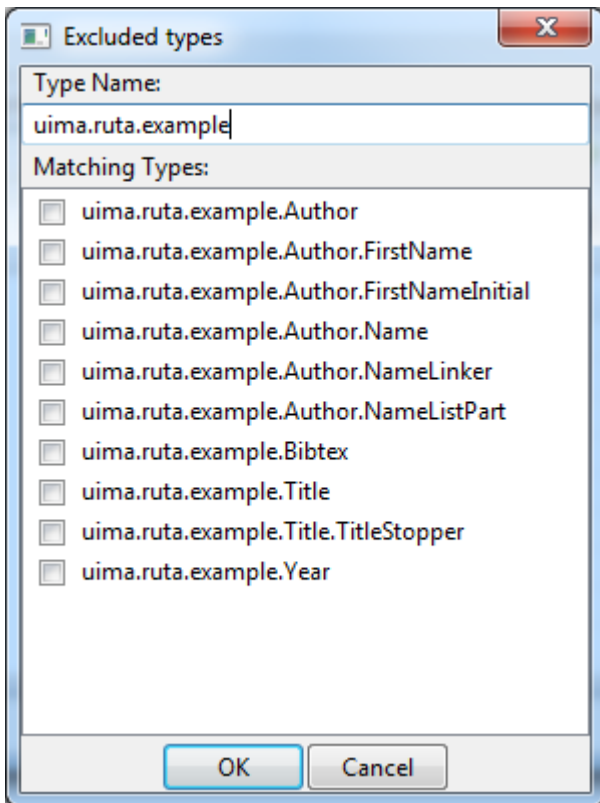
Excluded types

Type Name:

uima.ruta.example

Matching Types:

uima.ruta.example.Author
uima.ruta.example.Author.FirstName
uima.ruta.example.Author.FirstNameInitial
uima.ruta.example.Author.Name
uima.ruta.example.Author.NameLinker
uima.ruta.example.Author.NameListPart
uima.ruta.example.Bibtex
uima.ruta.example.Title
uima.ruta.example.Title.TitleStopper
uima.ruta.example.Year

OK
Cancel